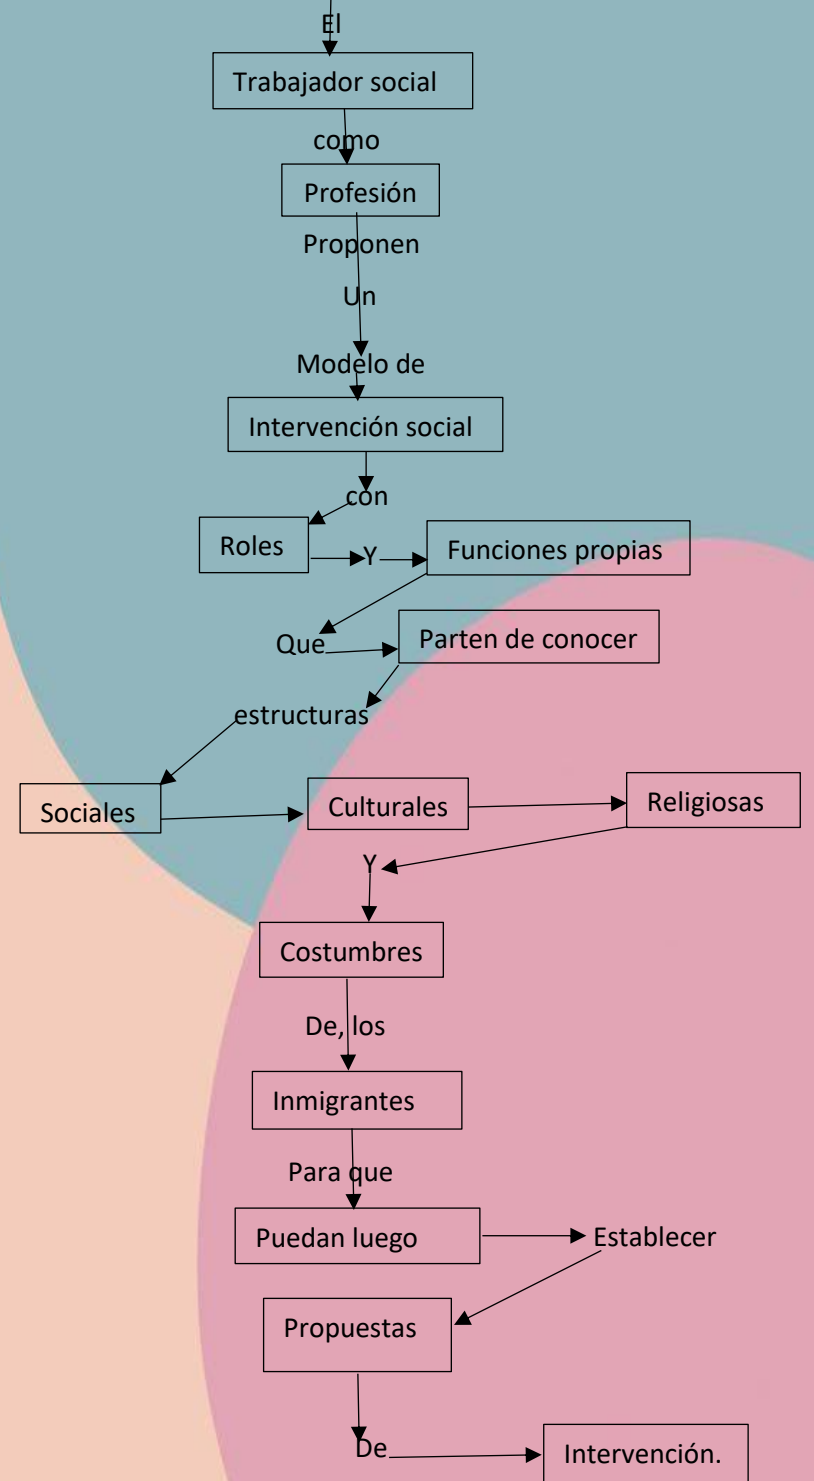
El

Trabajador social

como

Profesión

Proponen

Un

Modelo de

Intervención social

con

Roles

Y

Funciones propias

Que

Parten de conocer

estructuras

Sociales

Culturales

Religiosas

Y

Costumbres

De, los

Inmigrantes

Para que

Puedan luego

Establecer

Propuestas

De

Intervención.